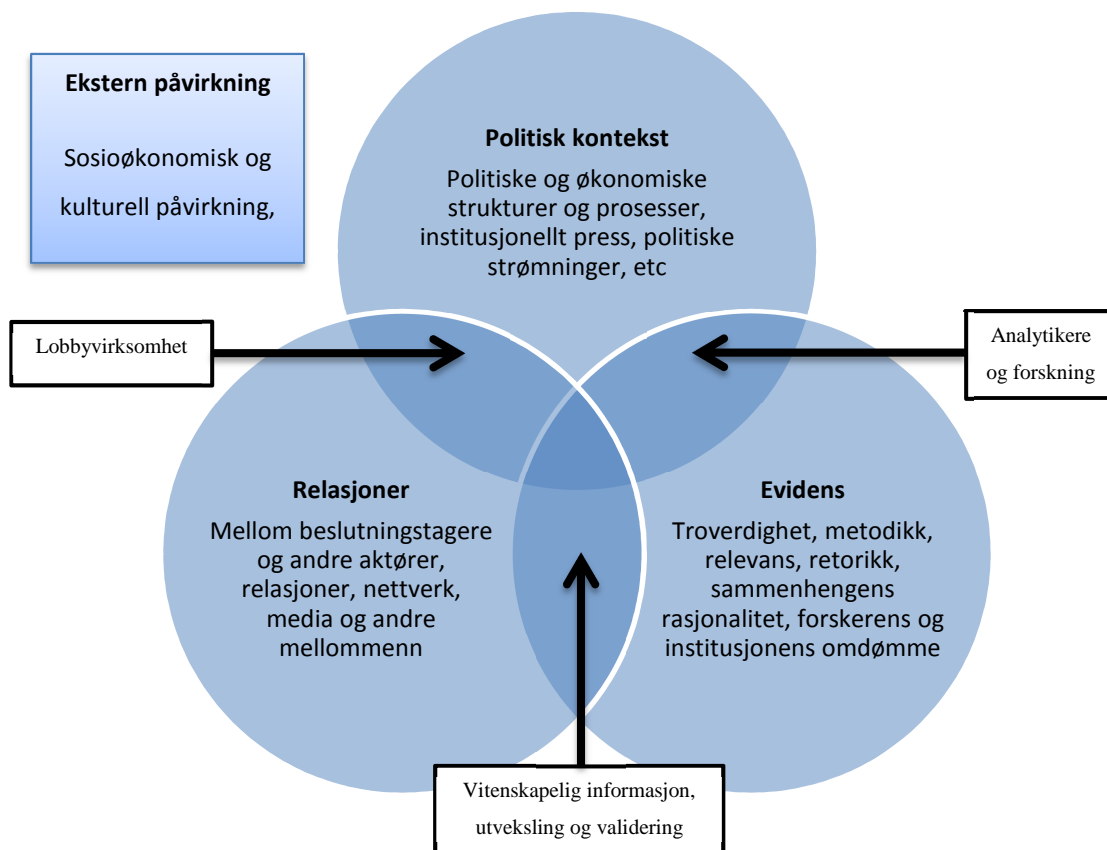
Ekstern påvirkning

Sosioøkonomisk og kulturell påvirkning,

Politisk kontekst

Politiske og økonomiske strukturer og prosesser, institusjonellt press, politiske strømninger, etc

Lobbyvirksomhet

Analytikere og forskning

Relasjoner

Mellom beslutningstagere og andre aktører, relasjoner, nettverk, media og andre mellommenn

Evidens

Troverdighet, metodikk, relevans, retorikk, sammenhengens rasjonalitet, forskerens og institusjonens omdømme

Vitenskapelig informasjon, utveksling og validering